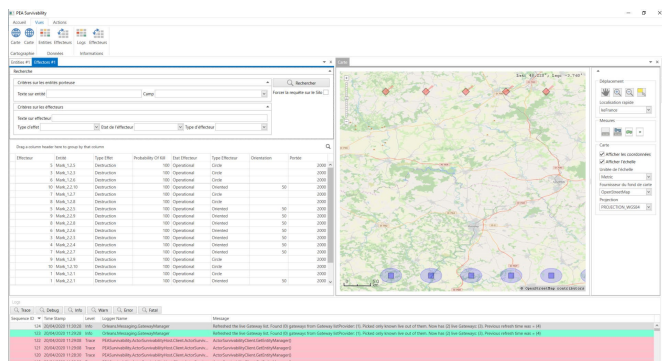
PEA Survivability

Accueil Vues Actions

Carte Carte Entités Effecteurs Logs Effecteurs

Cartographie Données Informations

Entités Effecteurs Carte

Rechercher

Critères sur les entités porteuse

Texte sur entité Camp

Critères sur les effecteurs

Texte sur effecteur

Type d'effet Etat de l'effecteur Type d'effecteur

Rechercher

Forcer la requête sur le Silo

Drag a column header here to group by that column

| Effecteur | Entité | Type Effet | Probability Of Kill | Etat Effecteur | Type Effecteur | Orientation | Portée |
|---|---|---|---|---|---|---|---|
| 5 | Mask_1.2.5 | Destruction | 100 | Operational | Circle | | 2000 |
| 3 | Mask_1.2.3 | Destruction | 100 | Operational | Circle | | 2000 |
| 6 | Mask_1.2.6 | Destruction | 100 | Operational | Circle | | 2000 |
| 10 | Mask_2.2.10 | Destruction | 100 | Operational | Oriented | 50 | 2000 |
| 7 | Mask_1.2.7 | Destruction | 100 | Operational | Circle | | 2000 |
| 8 | Mask_1.2.8 | Destruction | 100 | Operational | Circle | | 2000 |
| 5 | Mask_2.2.5 | Destruction | 100 | Operational | Oriented | 50 | 2000 |
| 6 | Mask_2.2.6 | Destruction | 100 | Operational | Oriented | 50 | 2000 |
| 8 | Mask_2.2.8 | Destruction | 100 | Operational | Oriented | 50 | 2000 |
| 3 | Mask_2.2.3 | Destruction | 100 | Operational | Oriented | 50 | 2000 |
| 4 | Mask_2.2.4 | Destruction | 100 | Operational | Oriented | 50 | 2000 |
| 7 | Mask_2.2.7 | Destruction | 100 | Operational | Oriented | 50 | 2000 |
| 9 | Mask_1.2.9 | Destruction | 100 | Operational | Circle | | 2000 |
| 10 | Mask_1.2.10 | Destruction | 100 | Operational | Circle | | 2000 |
| 1 | Mask_1.2.1 | Destruction | 100 | Operational | Circle | | 2000 |
| 2 | Mask_2.2.2 | Destruction | 100 | Operational | Oriented | 50 | 2000 |

Déplacement

Localisation rapide

Mesures

Carte

Afficher les coordonnées

Afficher l'échelle

Grilles de l'échelle

Fournisseur du fond de carte

OpenStreetMap

Projection

PROJECTION_WGS84

© OpenStreetMap contributors

Logs

Trace Debug Info Warn Error Fatal

| Sequence ID | Time Stamp | Level | Logger Name | Message |
|---|---|---|---|---|
| 124 | 20/04/2020 11:26:28 | Info | Citrans.Messaging.GatewayManager | Refreshed the live Gateway list. Found (0) gateways from Gateway.IsProvider: (1). Picked only known live out of them. Now has (2) live Gateways: (2). Previous refresh time was = (4) |
| 123 | 20/04/2020 11:26:28 | Info | Citrans.Messaging.GatewayManager | Refreshed the live Gateway list. Found (0) gateways from Gateway.IsProvider: (1). Picked only known live out of them. Now has (2) live Gateways: (2). Previous refresh time was = (4) |
| 122 | 20/04/2020 11:29:08 | Trace | PEASurvivability.ActorSurvivabilityHost.Client.ActorSurviv... | ActorSurvivabilityClient.GetEntityManager() |
| 121 | 20/04/2020 11:29:08 | Trace | PEASurvivability.ActorSurvivabilityHost.Client.ActorSurviv... | ActorSurvivabilityClient.GetEntityManager() |
| 120 | 20/04/2020 11:29:08 | Trace | PEASurvivability.ActorSurvivabilityHost.Client.ActorSurviv... | ActorSurvivabilityClient.GetEntityManager() |